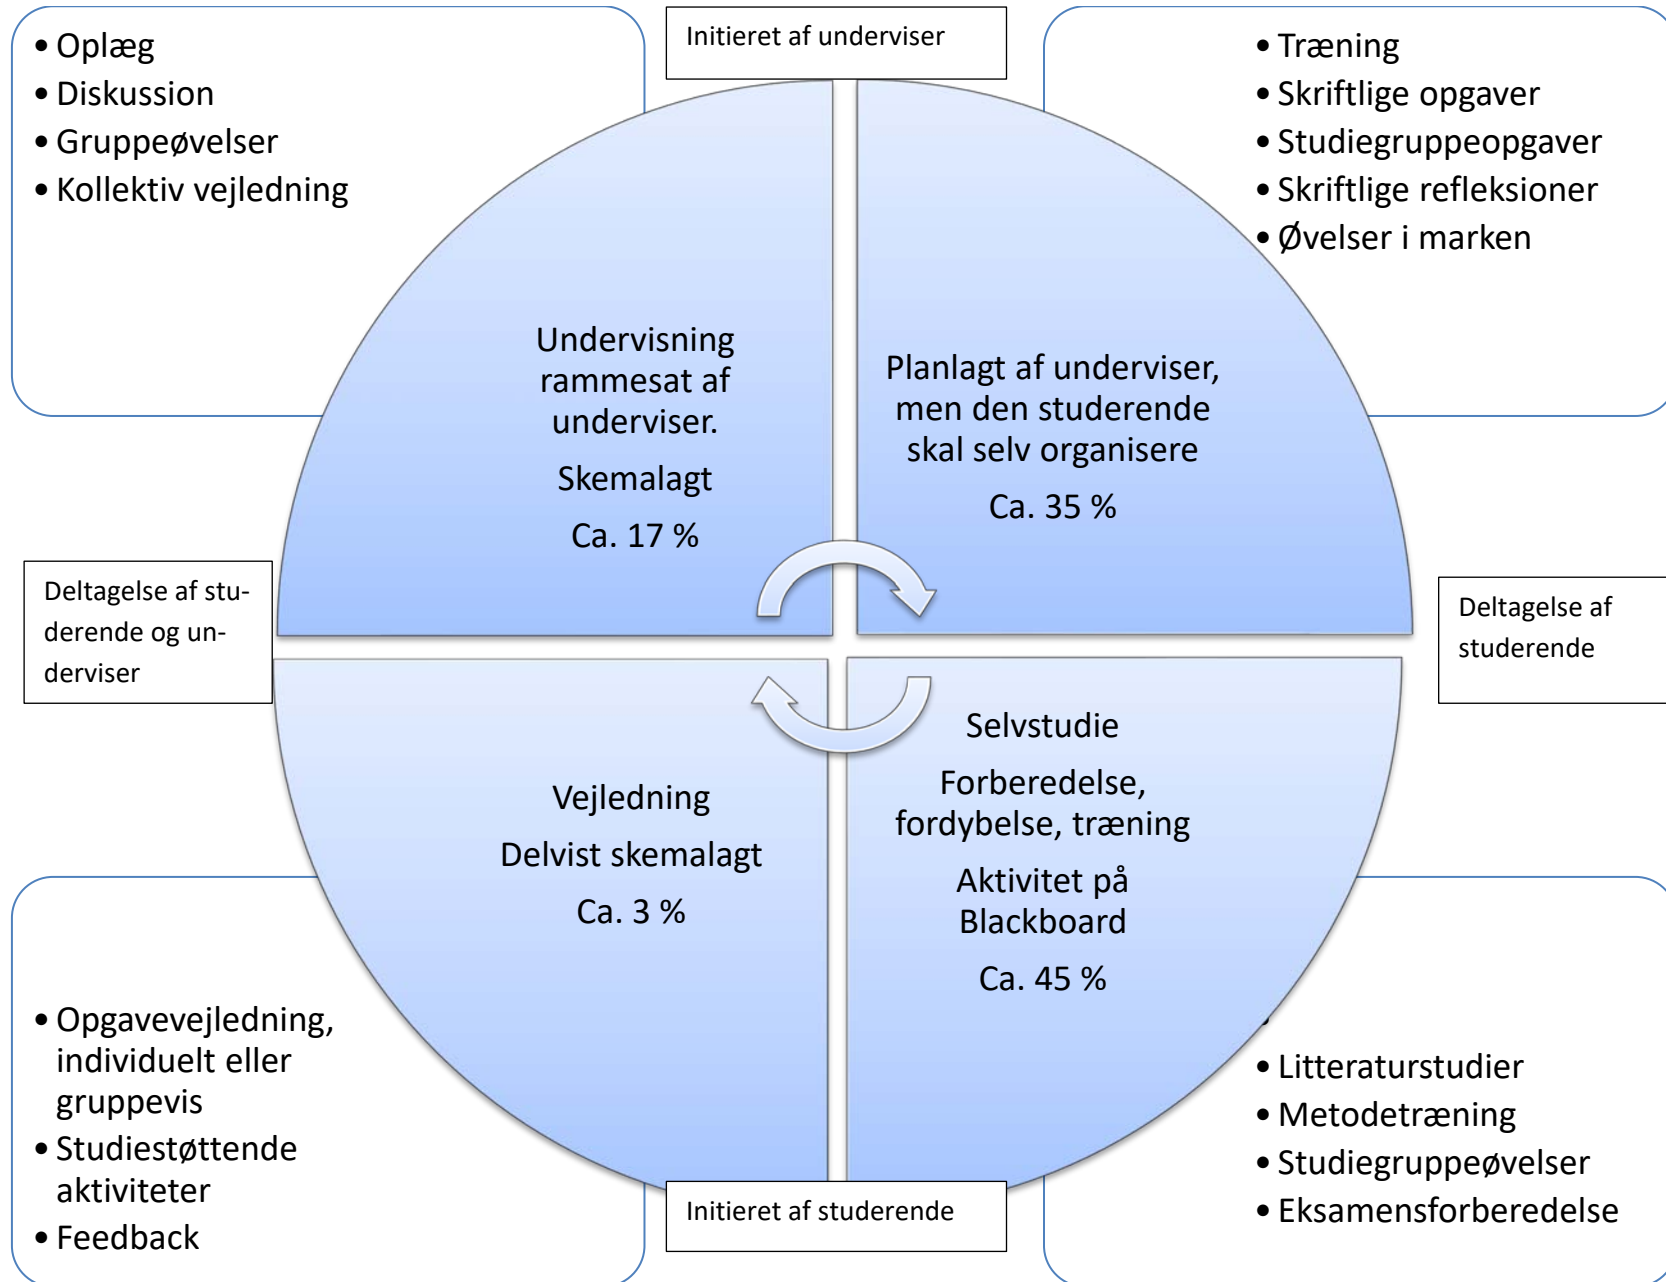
Initieret af underviser

• Oplæg
• Diskussion
• Gruppeøvelser
• Kollektiv vejledning

• Træning
• Skriftlige opgaver
• Studiegruppeopgaver
• Skriftlige refleksioner
• Øvelser i marken

Undervisning rammesat af underviser.

Skemalagt

Ca. 17 %

Planlagt af underviser, men den studerende skal selv organisere

Ca. 35 %

Deltagelse af studerende og underviser

Deltagelse af studerende

Vejledning

Delvist skemalagt

Ca. 3 %

Selvstudie

Forberedelse, fordybelse, træning

Aktivitet på Blackboard

Ca. 45 %

• Opgavevejledning, individuelt eller gruppevis
• Studiestøttende aktiviteter
• Feedback

• Litteraturstudier
• Metodetræning
• Studiegruppeøvelser
• Eksamensforberedelse

Initieret af studerende